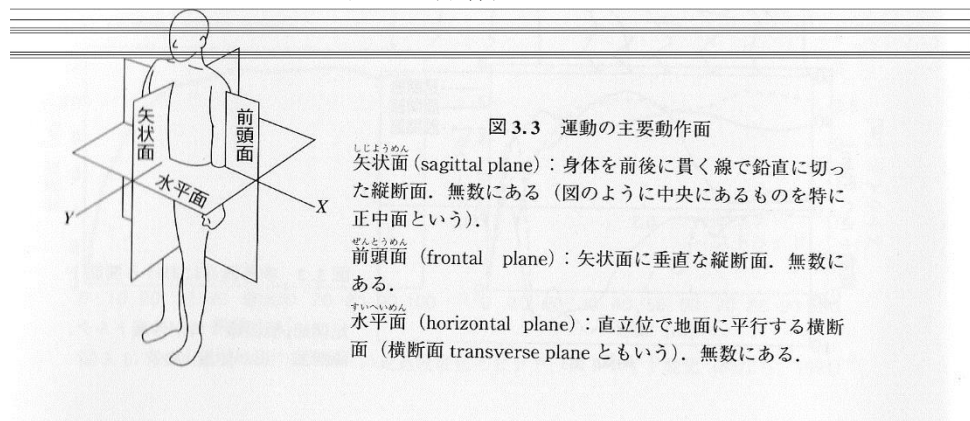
矢状面

前頭面

水平面

X

Y

図 3.3　運動の主要動作面

しじょうめん
矢状面 (sagittal plane)：身体を前後に貫く線で鉛直に切った縦断面．無数にある（図のように中央にあるものを特に正中面という）．

ぜんとうめん
前頭面 (frontal plane)：矢状面に垂直な縦断面．無数にある．

すいへいめん
水平面 (horizontal plane)：直立位で地面に平行する横断面（横断面 transverse plane ともいう）．無数にある．